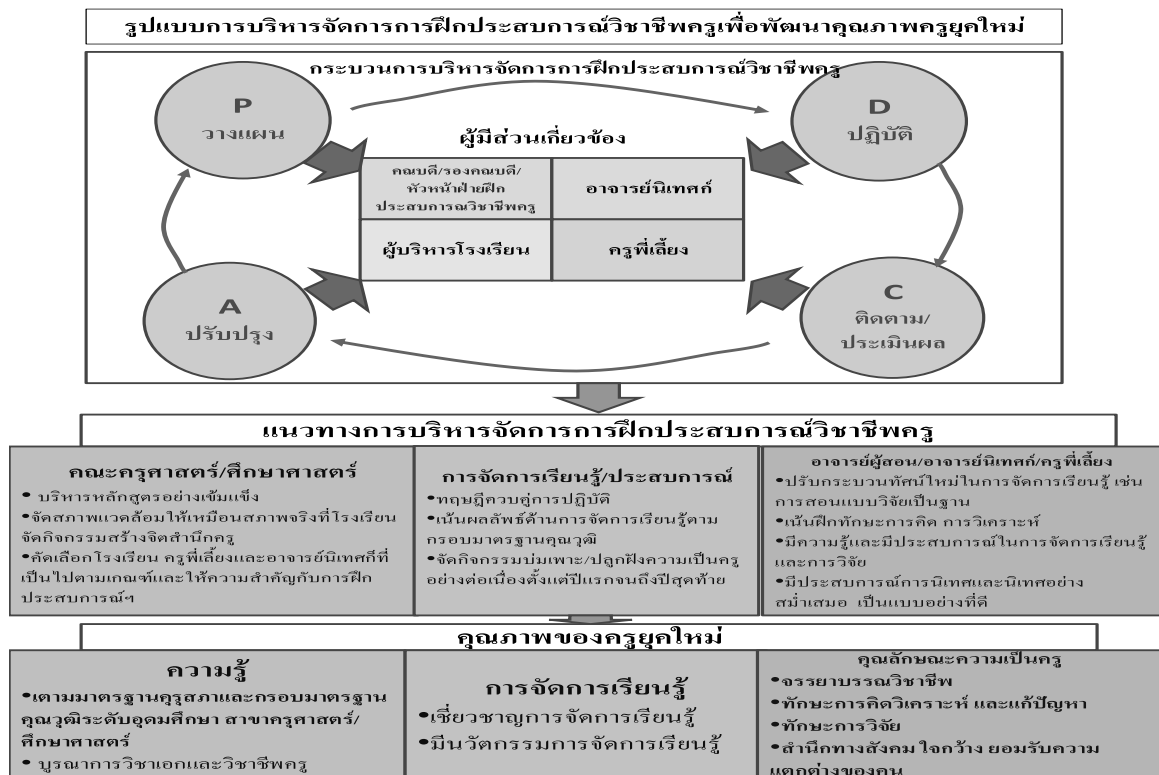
รูปแบบการบริหารจัดการการฝึกประสบการณ์วิชาชีพครูเพื่อพัฒนาคุณภาพครูยุคใหม่

กระบวนการบริหารจัดการการฝึกประสบการณ์วิชาชีพครู

P
วางแผน

D
ปฏิบัติ

A
ปรับปรุง

C
ติดตาม/ประเมินผล

ผู้มีส่วนเกี่ยวข้อง

| คณบดี/รองคณบดี/หัวหน้าฝ่ายฝึกประสบการณ์วิชาชีพครู | อาจารย์นิเทศก์ |
|---|---|
| ผู้บริหารโรงเรียน | ครูพี่เลี้ยง |

แนวทางการบริหารจัดการการฝึกประสบการณ์วิชาชีพครู

คณะครุศาสตร์/ศึกษาศาสตร์
• บริหารหลักสูตรอย่างเข้มแข็ง
•จัดสภาพแวดล้อมให้เหมือนสภาพจริงที่โรงเรียน จัดกิจกรรมสร้างจิตสำนึกครู
•คัดเลือกโรงเรียน ครูพี่เลี้ยงและอาจารย์นิเทศก์ที่เป็นไปตามเกณฑ์และให้ความสำคัญกับการฝึกประสบการณ์ฯ

การจัดการเรียนรู้/ประสบการณ์
•ทฤษฎีควบคู่การปฏิบัติ
•เน้นผลลัพธ์ด้านการจัดการเรียนรู้ตามกรอบมาตรฐานคุณวุฒิ
•จัดกิจกรรมบ่มเพาะ/ปลูกฝังความเป็นครูอย่างต่อเนื่องตั้งแต่ปีแรกจนถึงปีสุดท้าย

อาจารย์ผู้สอน/อาจารย์นิเทศก์/ครูพี่เลี้ยง
•ปรับกระบวนทัศน์ใหม่ในการจัดการเรียนรู้ เช่น การสอนแบบวิจัยเป็นฐาน
•เน้นฝึกทักษะการคิด การวิเคราะห์
•มีความรู้และมีประสบการณ์ในการจัดการเรียนรู้และการวิจัย
•มีประสบการณ์การนิเทศและนิเทศอย่างสม่ำเสมอ เป็นแบบอย่างที่ดี

คุณภาพของครูยุคใหม่

ความรู้
•เตามมาตรฐานครูสภาและกรอบมาตรฐานคุณวุฒิระดับอุดมศึกษา สาขาครุศาสตร์/ศึกษาศาสตร์
• บูรณาการวิชาเอกและวิชาชีพครู

การจัดการเรียนรู้
•เชี่ยวชาญการจัดการเรียนรู้
•มีนวัตกรรมการจัดการเรียนรู้

คุณลักษณะความเป็นครู
•จรรยาบรรณวิชาชีพ
•ทักษะการคิดวิเคราะห์ และแก้ปัญหา
•ทักษะการวิจัย
•สำนึกทางสังคม ใจกว้าง ยอมรับความแตกต่างของคน